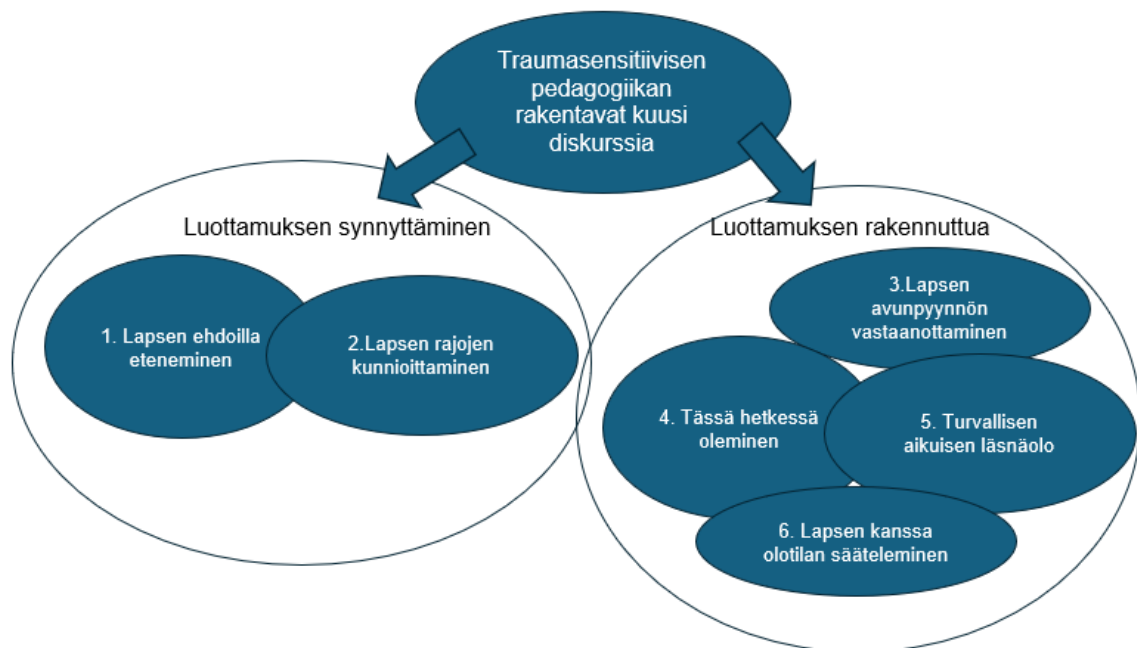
Traumasensitiivisen pedagogiikan rakentavat kuusi diskurssia

Luottamuksen synnyttäminen

1. Lapsen ehdoilla eteneminen

2.Lapsen rajojen kunnioittaminen

Luottamuksen rakennuttua

3.Lapsen avunpyynnön vastaanottaminen

4. Tässä hetkessä oleminen

5. Turvallisen aikuisen läsnäolo

6. Lapsen kanssa olotilan säänteleminen